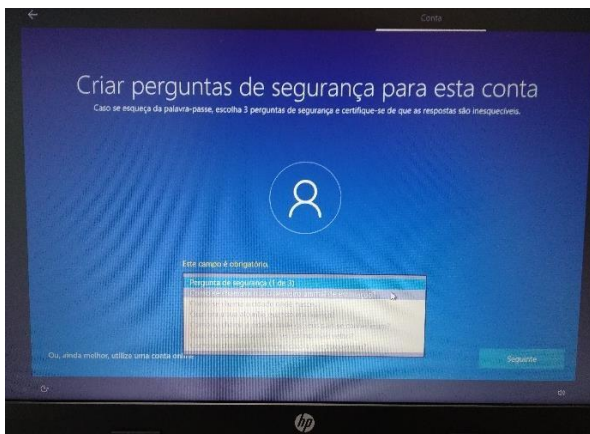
Conta

Criar perguntas de segurança para esta conta

Caso se esqueça da palavra-passe, escolha 3 perguntas de segurança e certifique-se de que as respostas são inesquecíveis.

Este campo é obrigatório.

Pergunta de segurança (1 de 3)

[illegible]

Ou, ainda melhor, utilize uma conta on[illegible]

Seguinte

hp